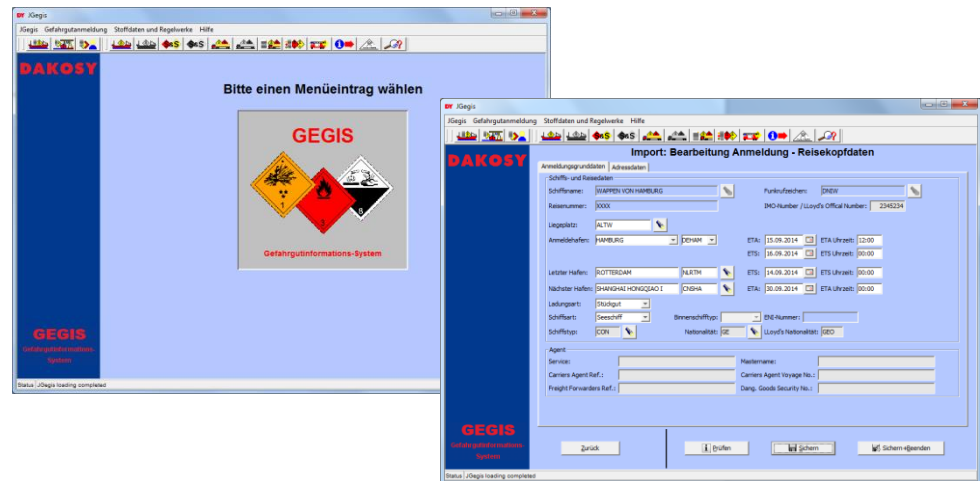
JGegis
JGegis Gefahrgutanmeldung Stoffdaten und Regelwerke Hilfe
DAKOSY
Bitte einen Menüeintrag wählen
GEGIS
1
3
8
Gefahrgutinformations-System
GEGIS
Gefahrgutinformations-System
Status JGegis loading completed

JGegis
JGegis Gefahrgutanmeldung Stoffdaten und Regelwerke Hilfe
DAKOSY
Import: Bearbeitung Anmeldung - Reisekopfdaten
Anmeldungsgrunddaten Adressdaten
Schiffs- und Reisedaten
Schiffsname: WAPPEN VON HAMBURG
Funkrufzeichen: DNIW
Reisenummer: XXXX
IMO-Number / LLoyd's Offical Number: 2345234
Liegeplatz: ALTW
Anmeldehafen: HAMBURG DEHAM
ETA: 15.09.2014 ETA Uhrzeit: 12:00
ETS: 16.09.2014 ETS Uhrzeit: 00:00
Letzter Hafen: ROTTERDAM NLRTM
ETS: 14.09.2014 ETS Uhrzeit: 00:00
Nächster Hafen: SHANGHAI HONGQIAO I CNSHA
ETA: 30.09.2014 ETA Uhrzeit: 00:00
Ladungsart: Stückgut
Schiffsart: Seeschiff
Binnenschifftyp:
ENI-Nummer:
Schiffstyp: CON
Nationalität: GE
LLoyd's Nationalität: GEO
Agent
Service:
Mastername:
Carriers Agent Ref.:
Carriers Agent Voyage No.:
Freight Forwarders Ref.:
Dang. Goods Security No.:
GEGIS
Gefahrgutinformations-System
Zurück
Prüfen
Sichern
Sichern+Beenden
Status JGegis loading completed